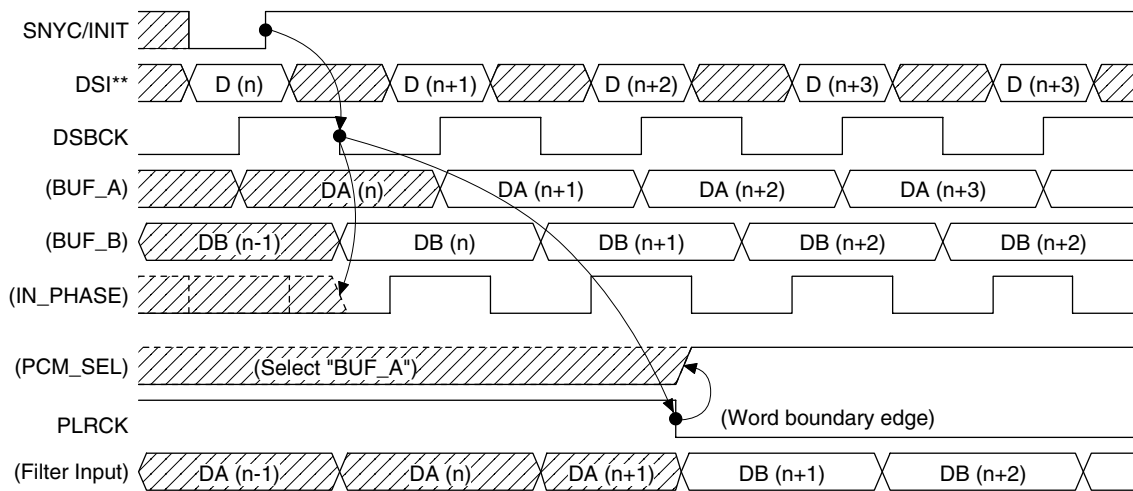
SNYC/INIT

DSI** D (n) D (n+1) D (n+2) D (n+3) D (n+3)

DSBCK

(BUF_A) DA (n) DA (n+1) DA (n+2) DA (n+3)

(BUF_B) DB (n-1) DB (n) DB (n+1) DB (n+2) DB (n+2)

(IN_PHASE)

(PCM_SEL) (Select "BUF_A")

PLRCK (Word boundary edge)

(Filter Input) DA (n-1) DA (n) DA (n+1) DB (n+1) DB (n+2)